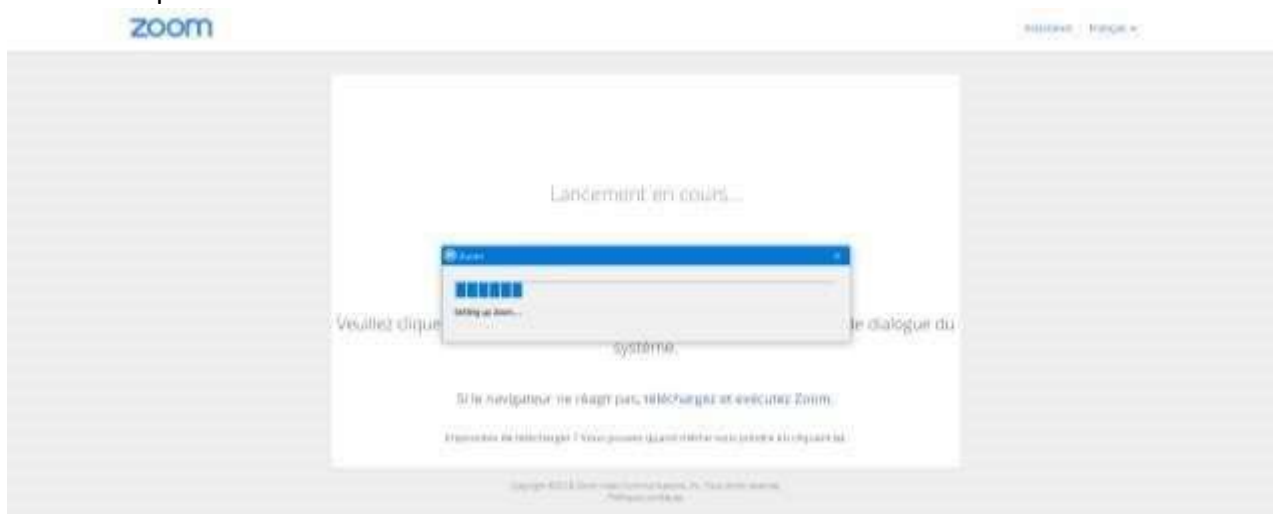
zoom

Assistance | Français ▾

Lancement en cours...

Zoom

Setting up Zoom...

Veuillez clique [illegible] de dialogue du système.

Si le navigateur ne réagit pas, téléchargez et exécutez Zoom.

Impossible de télécharger ? Vous pouvez quand même vous joindre en cliquant ici.

Copyright ©2019 Zoom Video Communications, Inc. Tous droits réservés.
Politiques juridiques